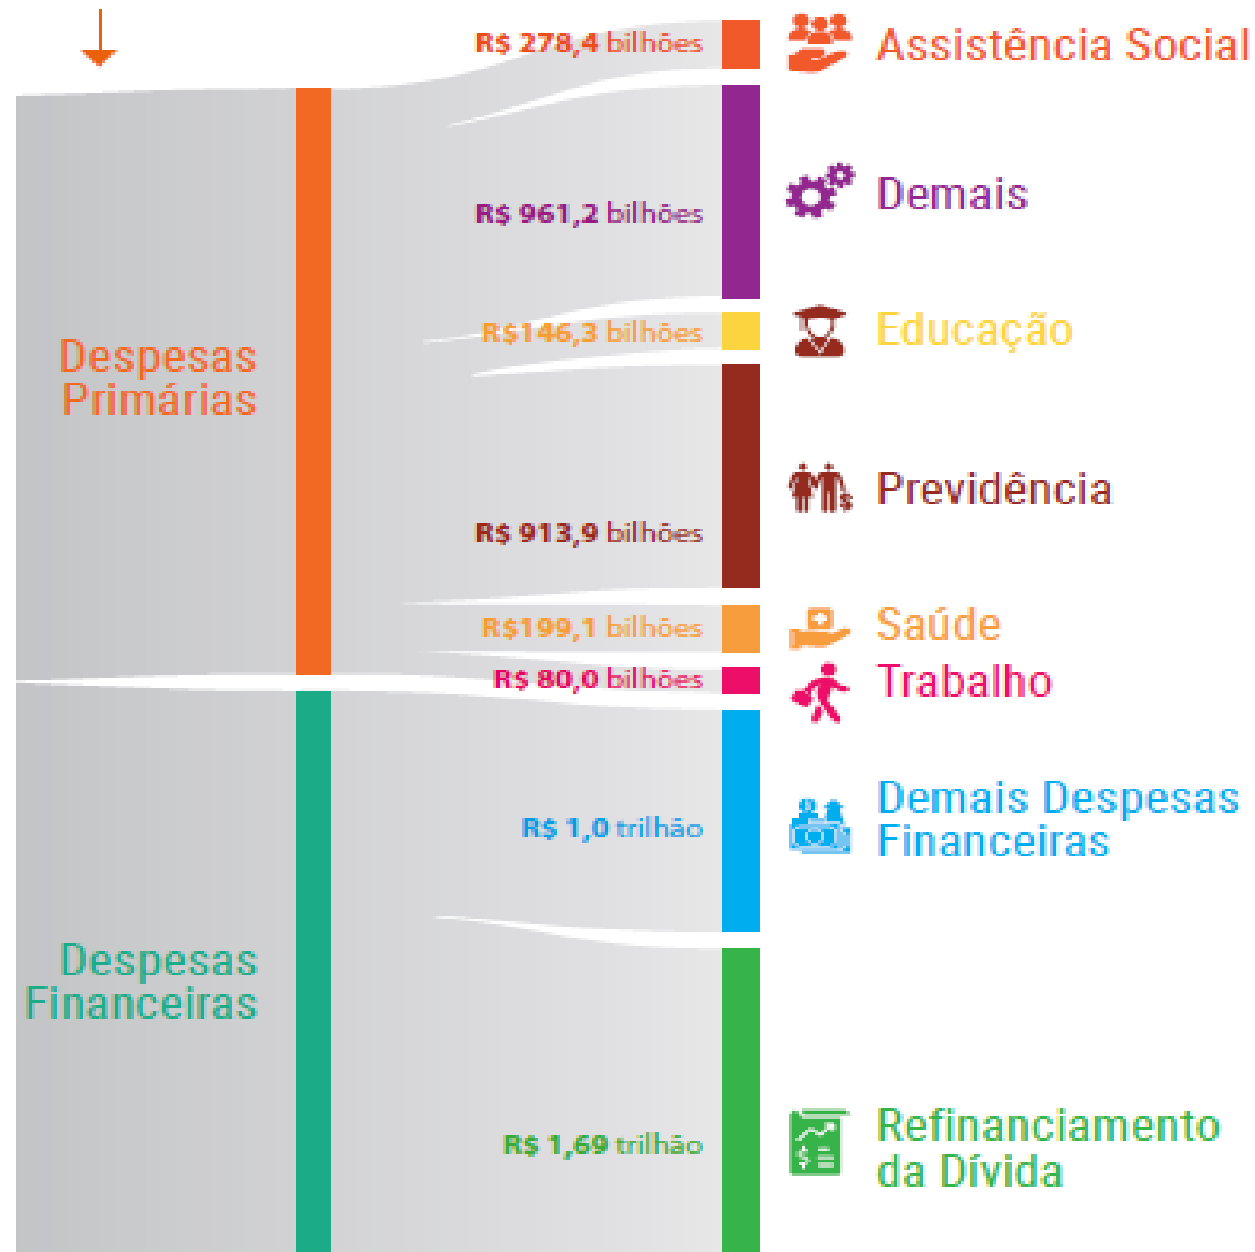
Despesas Primárias

Despesas Financeiras

R$ 278,4 bilhões

Assistência Social

R$ 961,2 bilhões

Demais

R$146,3 bilhões

Educação

R$ 913,9 bilhões

Previdência

R$199,1 bilhões

Saúde

R$ 80,0 bilhões

Trabalho

R$ 1,0 trilhão

Demais Despesas Financeiras

R$ 1,69 trilhão

Refinanciamento da Dívida